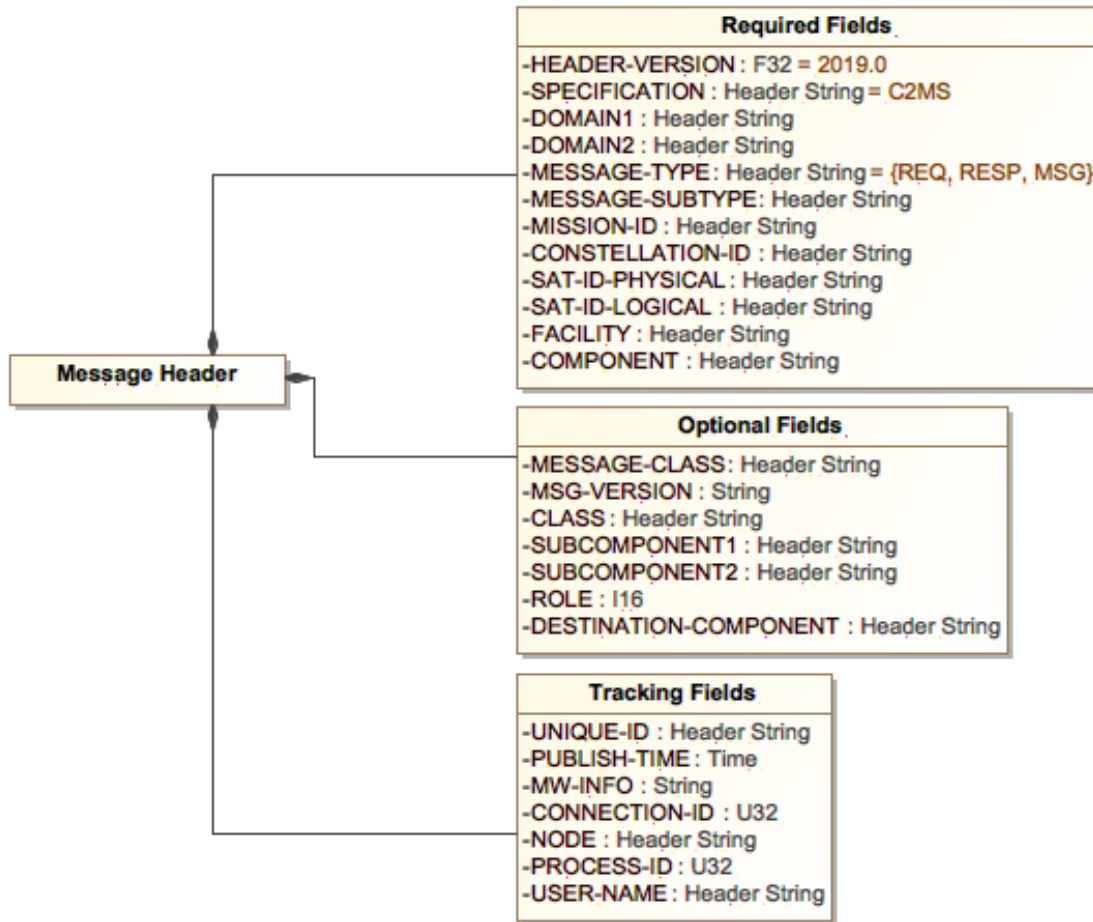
Required Fields

-HEADER-VERSION : F32 = 2019.0
-SPECIFICATION : Header String = C2MS
-DOMAIN1 : Header String
-DOMAIN2 : Header String
-MESSAGE-TYPE : Header String = {REQ, RESP, MSG}
-MESSAGE-SUBTYPE: Header String
-MISSION-ID : Header String
-CONSTELLATION-ID : Header String
-SAT-ID-PHYSICAL : Header String
-SAT-ID-LOGICAL : Header String
-FACILITY : Header String
-COMPONENT : Header String

Message Header

Optional Fields

-MESSAGE-CLASS: Header String
-MSG-VERSION : String
-CLASS : Header String
-SUBCOMPONENT1 : Header String
-SUBCOMPONENT2 : Header String
-ROLE : I16
-DESTINATION-COMPONENT : Header String

Tracking Fields

-UNIQUE-ID : Header String
-PUBLISH-TIME : Time
-MW-INFO : String
-CONNECTION-ID : U32
-NODE : Header String
-PROCESS-ID : U32
-USER-NAME : Header String